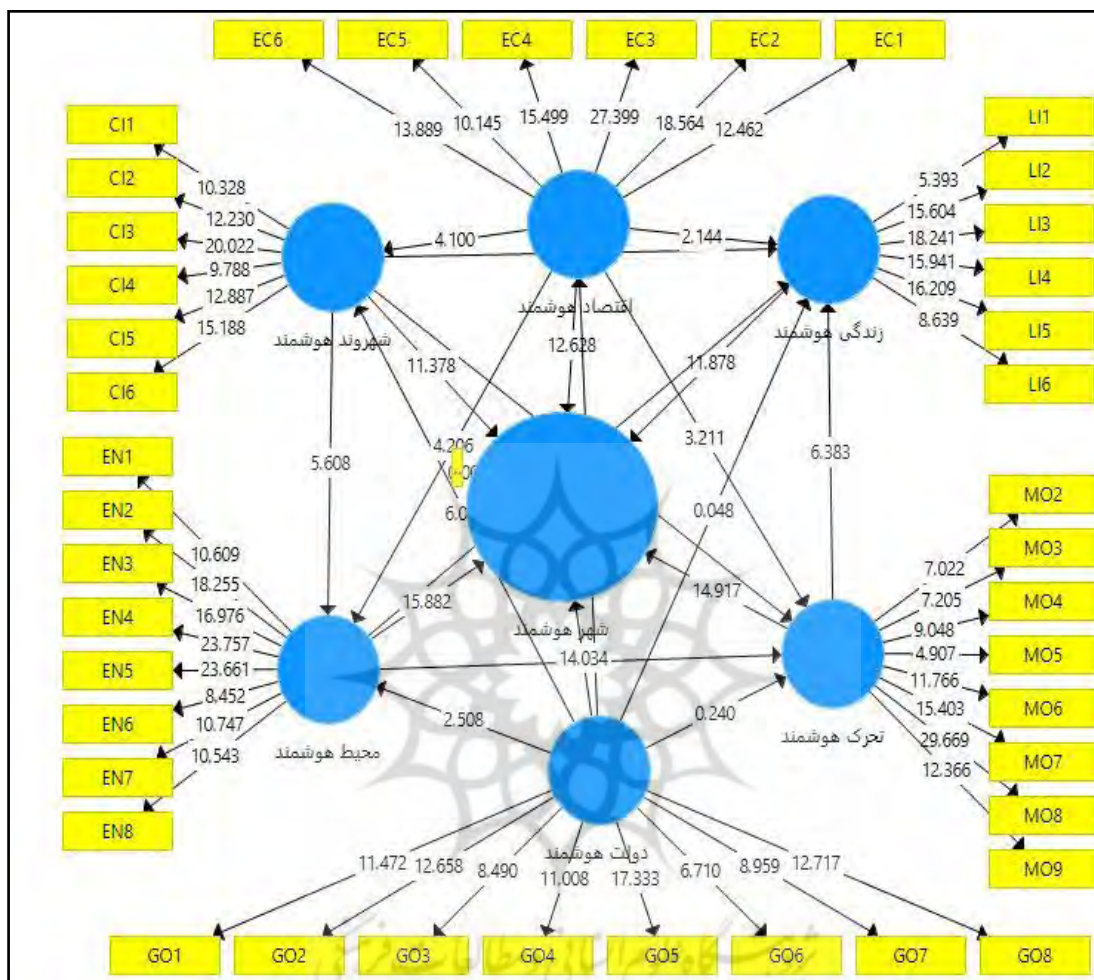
EC6
EC5
EC4
EC3
EC2
EC1

13.889
10.145
15.499
27.399
18.564
12.462

CI1
CI2
CI3
CI4
CI5
CI6

10.328
12.230
20.022
9.788
12.887
15.188

LI1
LI2
LI3
LI4
LI5
LI6

5.393
15.604
18.241
15.941
16.209
8.639

4.100
2.144

شهروند هوشمند
اقتصاد هوشمند
زندگی هوشمند

11.378
12.628
11.878

EN1
EN2
EN3
EN4
EN5
EN6
EN7
EN8

5.608
4.206
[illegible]
6.0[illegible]
3.211
0.048
6.383

10.609
18.255
16.976
23.757
23.661
8.452
10.747
10.543

MO2
MO3
MO4
MO5
MO6
MO7
MO8
MO9

7.022
7.205
9.048
4.907
11.766
15.403
29.669
12.366

15.882
14.917
شهر هوشمند
14.034

محیط هوشمند
تحرک هوشمند

2.508
0.240

دولت هوشمند

11.472
12.658
8.490
11.008
17.333
6.710
8.959
12.717

GO1
GO2
GO3
GO4
GO5
GO6
GO7
GO8